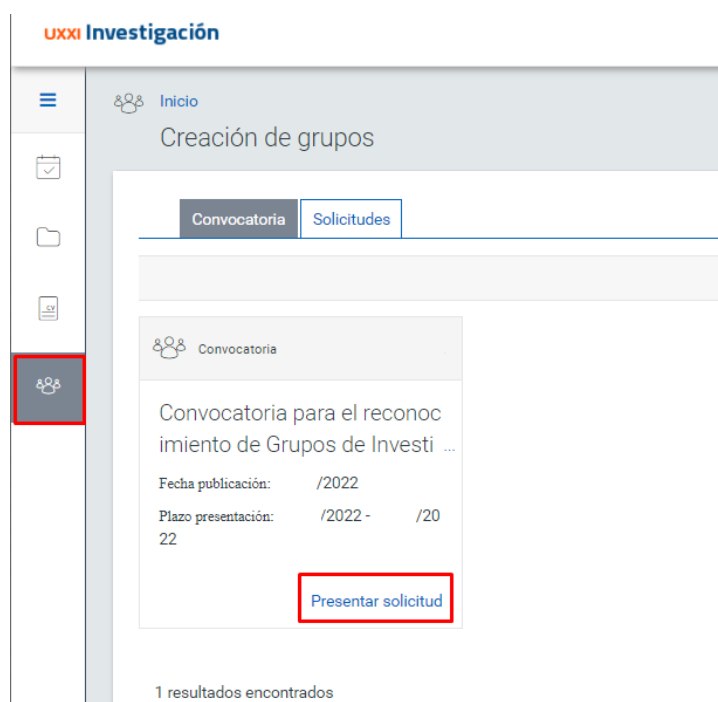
UXXI Investigación

Inicio

Creación de grupos

Convocatoria
Solicitudes

Convocatoria

Convocatoria para el reconocimiento de Grupos de Investi ...

Fecha publicación: /2022

Plazo presentación: /2022 - /2022

Presentar solicitud

1 resultados encontrados